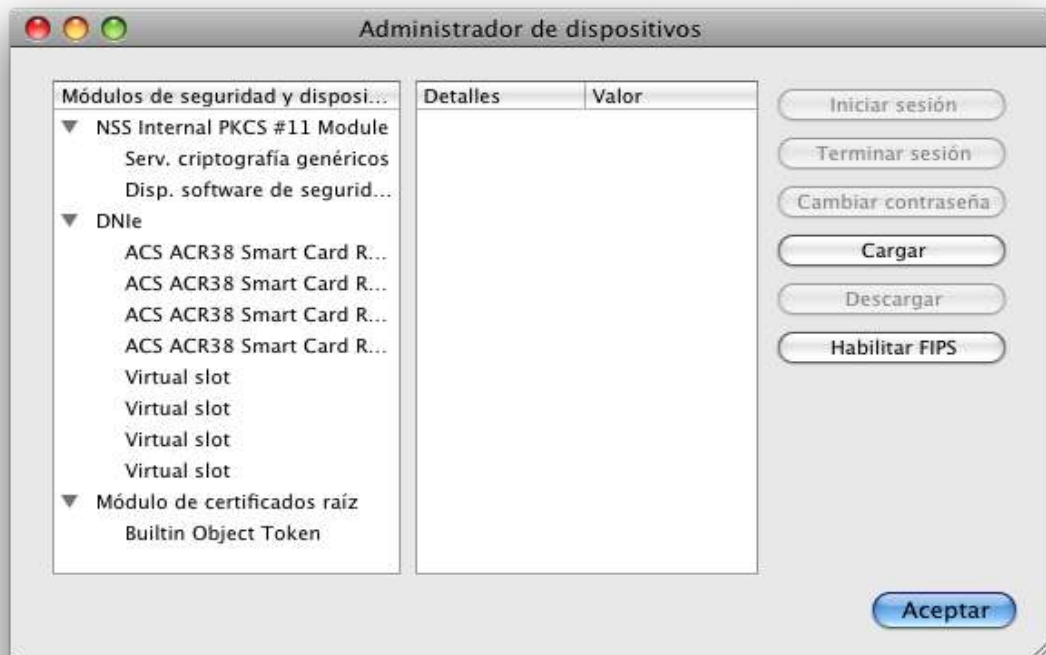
Administrador de dispositivos

Módulos de seguridad y disposi...
NSS Internal PKCS #11 Module
Serv. criptografía genéricos
Disp. software de segurid...
DNIe
ACS ACR38 Smart Card R...
ACS ACR38 Smart Card R...
ACS ACR38 Smart Card R...
ACS ACR38 Smart Card R...
Virtual slot
Virtual slot
Virtual slot
Virtual slot
Módulo de certificados raíz
Builtin Object Token

| Detalles | Valor |
|---|---|

Iniciar sesión
Terminar sesión
Cambiar contraseña
Cargar
Descargar
Habilitar FIPS

Aceptar